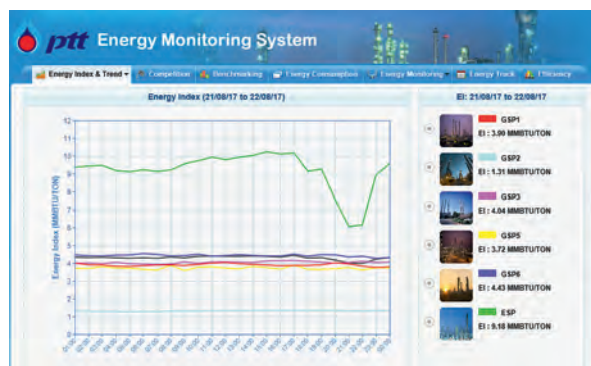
ptt Energy Monitoring System

Energy Index & Trend | Competition | Benchmarking | Energy Consumption | Energy Monitoring | Energy Track | Efficiency

Energy Index (21/08/17 to 22/08/17)

Energy Index (MMBTU/TON)

12
11
10
9
8
7
6
5
4
3
2
1
0

EI: 21/08/17 to 22/08/17

GSP1
EI : 3.90 MMBTU/TON

GSP2
EI : 1.31 MMBTU/TON

GSP3
EI : 4.04 MMBTU/TON

GSP5
EI : 3.72 MMBTU/TON

GSP6
EI : 4.43 MMBTU/TON

ESP
EI : 9.18 MMBTU/TON